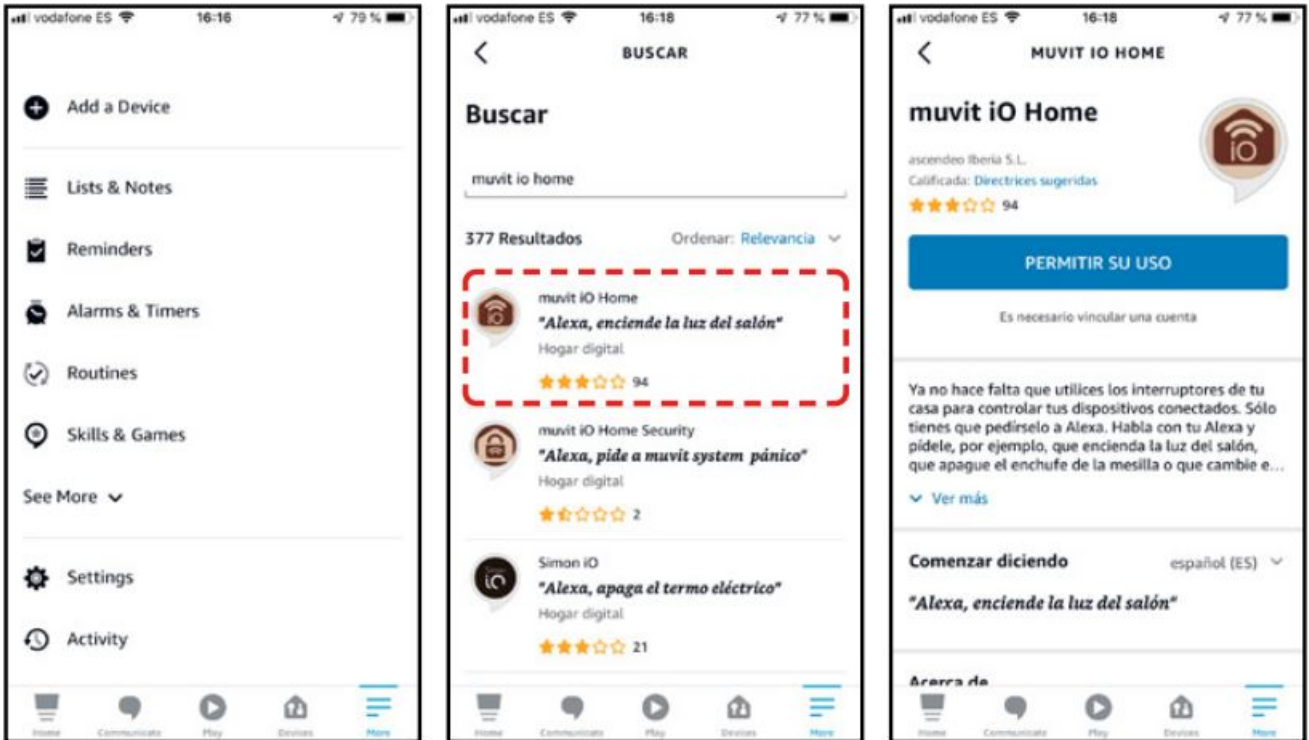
vodafone ES 16:16 79 %

Add a Device

Lists & Notes

Reminders

Alarms & Timers

Routines

Skills & Games

See More

Settings

Activity

Home Communicate Play Devices More

vodafone ES 16:18 77 %

BUSCAR

Buscar

muvit io home

377 Resultados Ordenar: Relevancia

muvit iO Home
"Alexa, enciende la luz del salón"
Hogar digital
94

muvit iO Home Security
"Alexa, pide a muvit system pánico"
Hogar digital
2

Simon iO
"Alexa, apaga el termo eléctrico"
Hogar digital
21

Home Communicate Play Devices More

vodafone ES 16:18 77 %

MUVIT IO HOME

muvit iO Home

ascendeo Iberia S.L.
Calificada: Directrices sugeridas
94

PERMITIR SU USO

Es necesario vincular una cuenta

Ya no hace falta que utilices los interruptores de tu casa para controlar tus dispositivos conectados. Sólo tienes que pedírselo a Alexa. Habla con tu Alexa y pídele, por ejemplo, que encienda la luz del salón, que apague el enchufe de la mesilla o que cambie e...

Ver más

Comenzar diciendo español (ES)

"Alexa, enciende la luz del salón"

Acerca de

Home Communicate Play Devices More